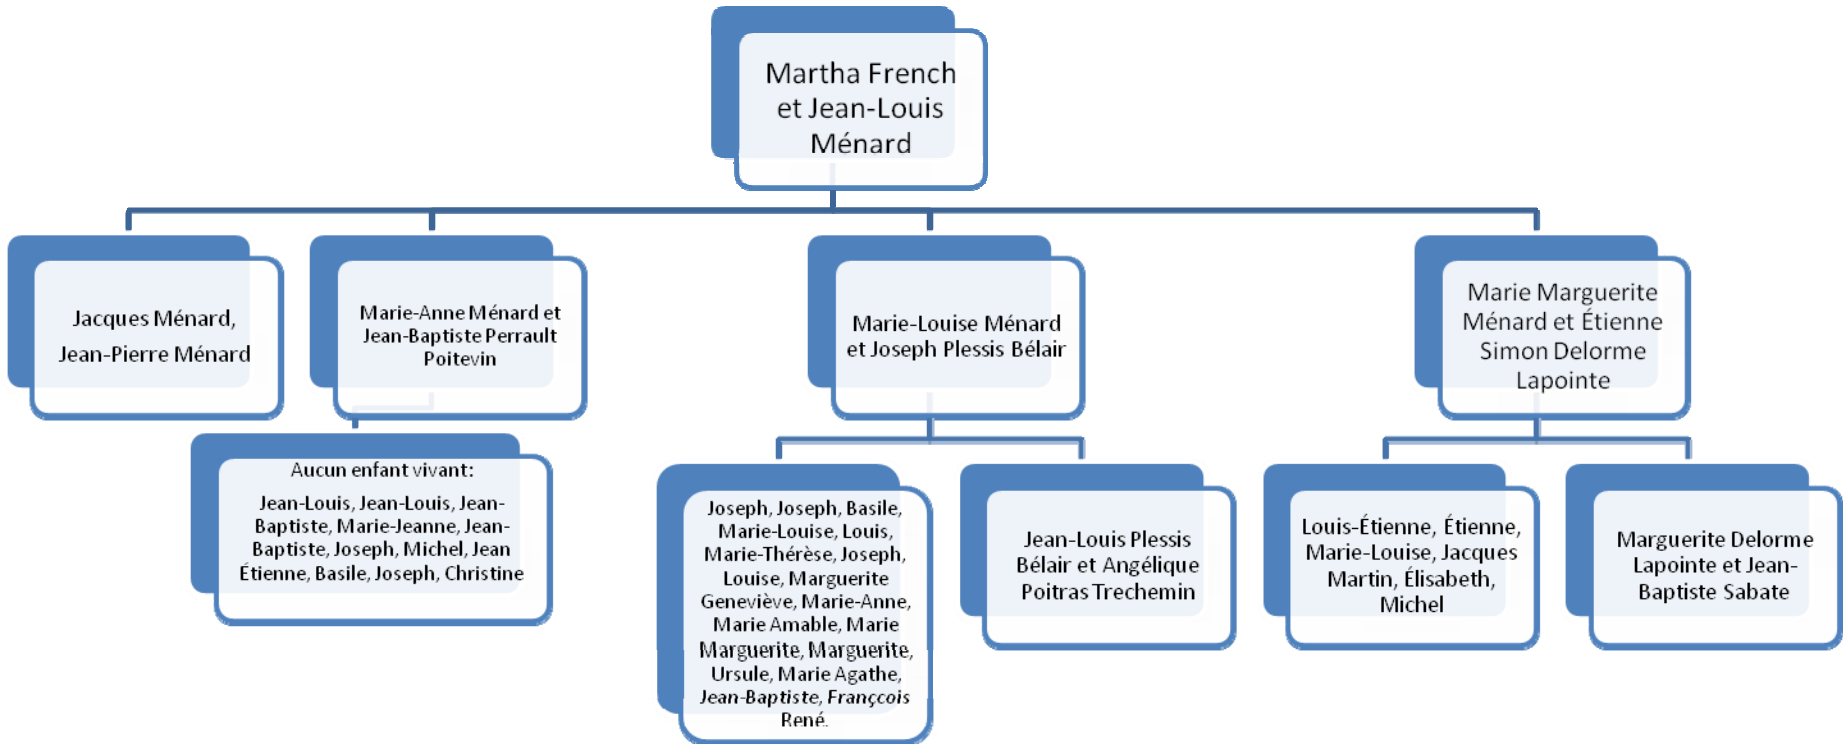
Martha French et Jean-Louis Ménard

Jacques Ménard, Jean-Pierre Ménard

Marie-Anne Ménard et Jean-Baptiste Perrault Poitevin

Aucun enfant vivant:

Jean-Louis, Jean-Louis, Jean-Baptiste, Marie-Jeanne, Jean-Baptiste, Joseph, Michel, Jean Étienne, Basile, Joseph, Christine

Marie-Louise Ménard et Joseph Plessis Bélair

Joseph, Joseph, Basile, Marie-Louise, Louis, Marie-Thérèse, Joseph, Louise, Marguerite Geneviève, Marie-Anne, Marie Amable, Marie Marguerite, Marguerite, Ursule, Marie Agathe, Jean-Baptiste, Françcois René.

Jean-Louis Plessis Bélair et Angélique Poitras Trechemin

Marie Marguerite Ménard et Étienne Simon Delorme Lapointe

Louis-Étienne, Étienne, Marie-Louise, Jacques Martin, Élisabeth, Michel

Marguerite Delorme Lapointe et Jean-Baptiste Sabate